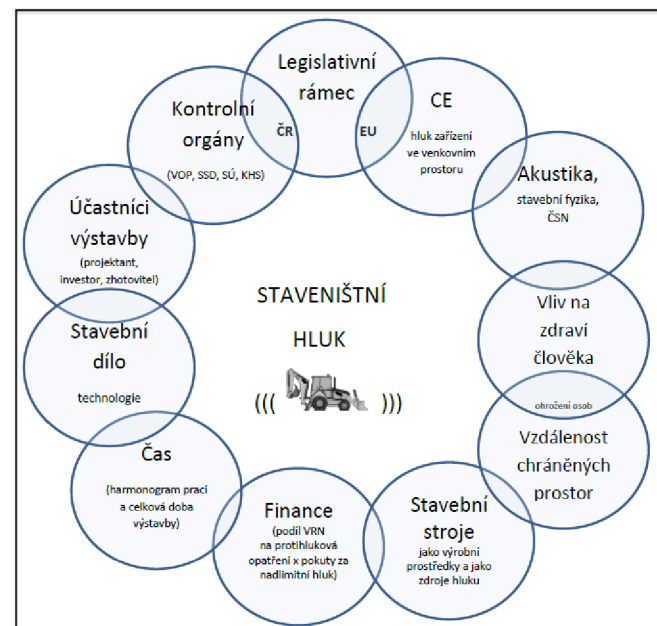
Legislativní rámec

ČR

EU

CE

hluk zařízení ve venkovním prostoru

Kontrolní orgány

(VOP, SSD, SÚ, KHS)

Akustika,

stavební fyzika, ČSN

Účastníci výstavby

(projektant, investor, zhotovitel)

STAVENIŠTNÍ HLUK

((( )))

Vliv na zdraví člověka

ohrožení osob

Stavební dílo

technologie

Vzdálenost chráněných prostor

Čas

(harmonogram prací a celková doba výstavby)

Finance

(podíl VRN na protihluková opatření x pokuty za nadlimitní hluk)

Stavební stroje

jako výrobní prostředky a jako zdroje hluku